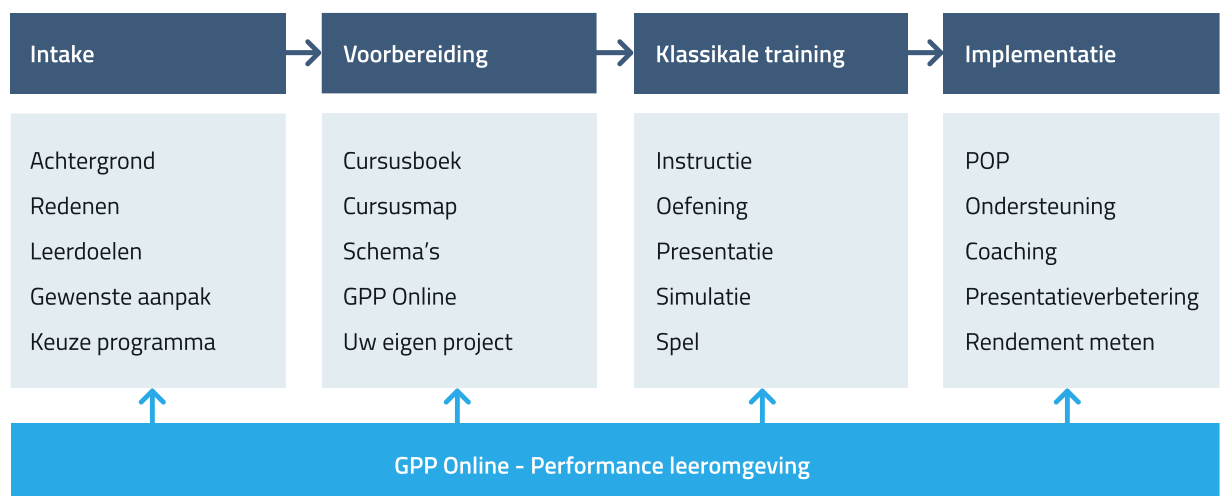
Intake

Achtergrond
Redenen
Leerdoelen
Gewenste aanpak
Keuze programma

Voorbereiding

Cursusboek
Cursusmap
Schema’s
GPP Online
Uw eigen project

Klassikale training

Instructie
Oefening
Presentatie
Simulatie
Spel

Implementatie

POP
Ondersteuning
Coaching
Presentatieverbetering
Rendement meten

GPP Online - Performance leeromgeving